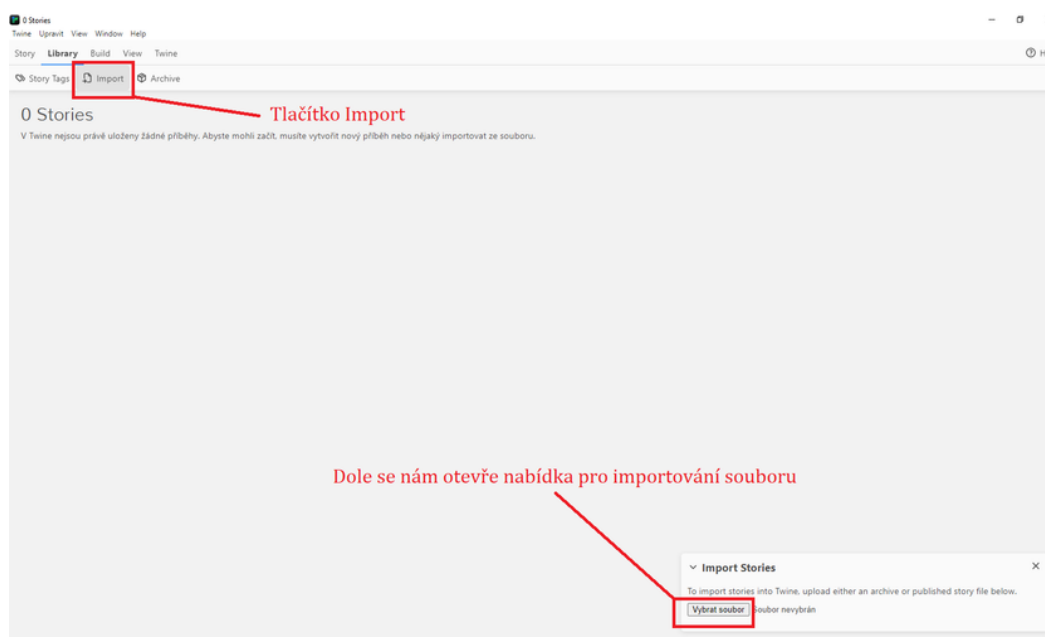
0 Stories
Twine Upravit View Window Help

Story Library Build View Twine

Story Tags Import Archive

Tlačítko Import

0 Stories
V Twine nejsou právě uloženy žádné příběhy. Abyste mohli začít, musíte vytvořit nový příběh nebo nějaký importovat ze souboru.

Dole se nám otevře nabídka pro importování souboru

Import Stories
To import stories into Twine, upload either an archive or published story file below.
Vybrat soubor Soubor nevybrán